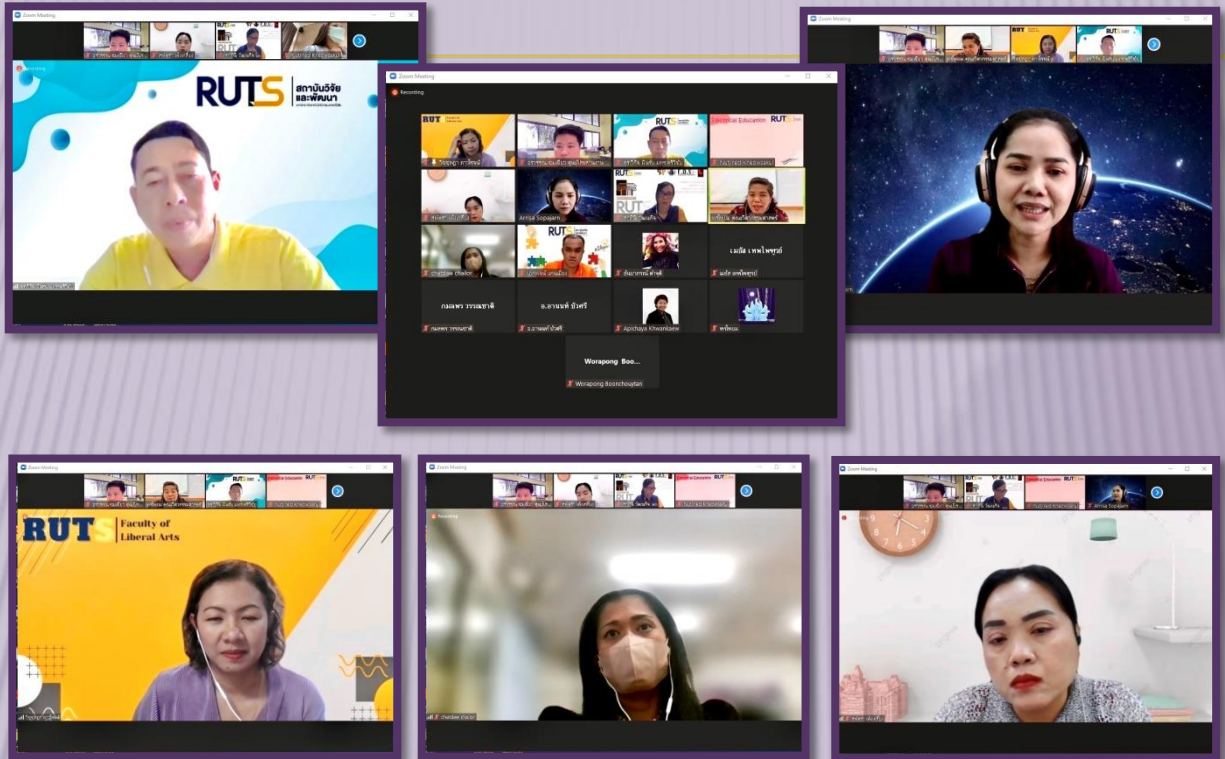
Zoom Meeting

RUTS สถาบันวิจัยและพัฒนา

Zoom Meeting

Recording

Arrisa Sopajarn

เนติส เทพไพศูรย์

กมลพร วรรณชาติ

อ.อานนท์ บัวศรี

Apichaya Khwankaew

Worapong Boo...

Worapong Boonchouyfan

Zoom Meeting

Zoom Meeting

RUTS Faculty of Liberal Arts

Zoom Meeting

Recording

Zoom Meeting

Arrisa Sopajarn